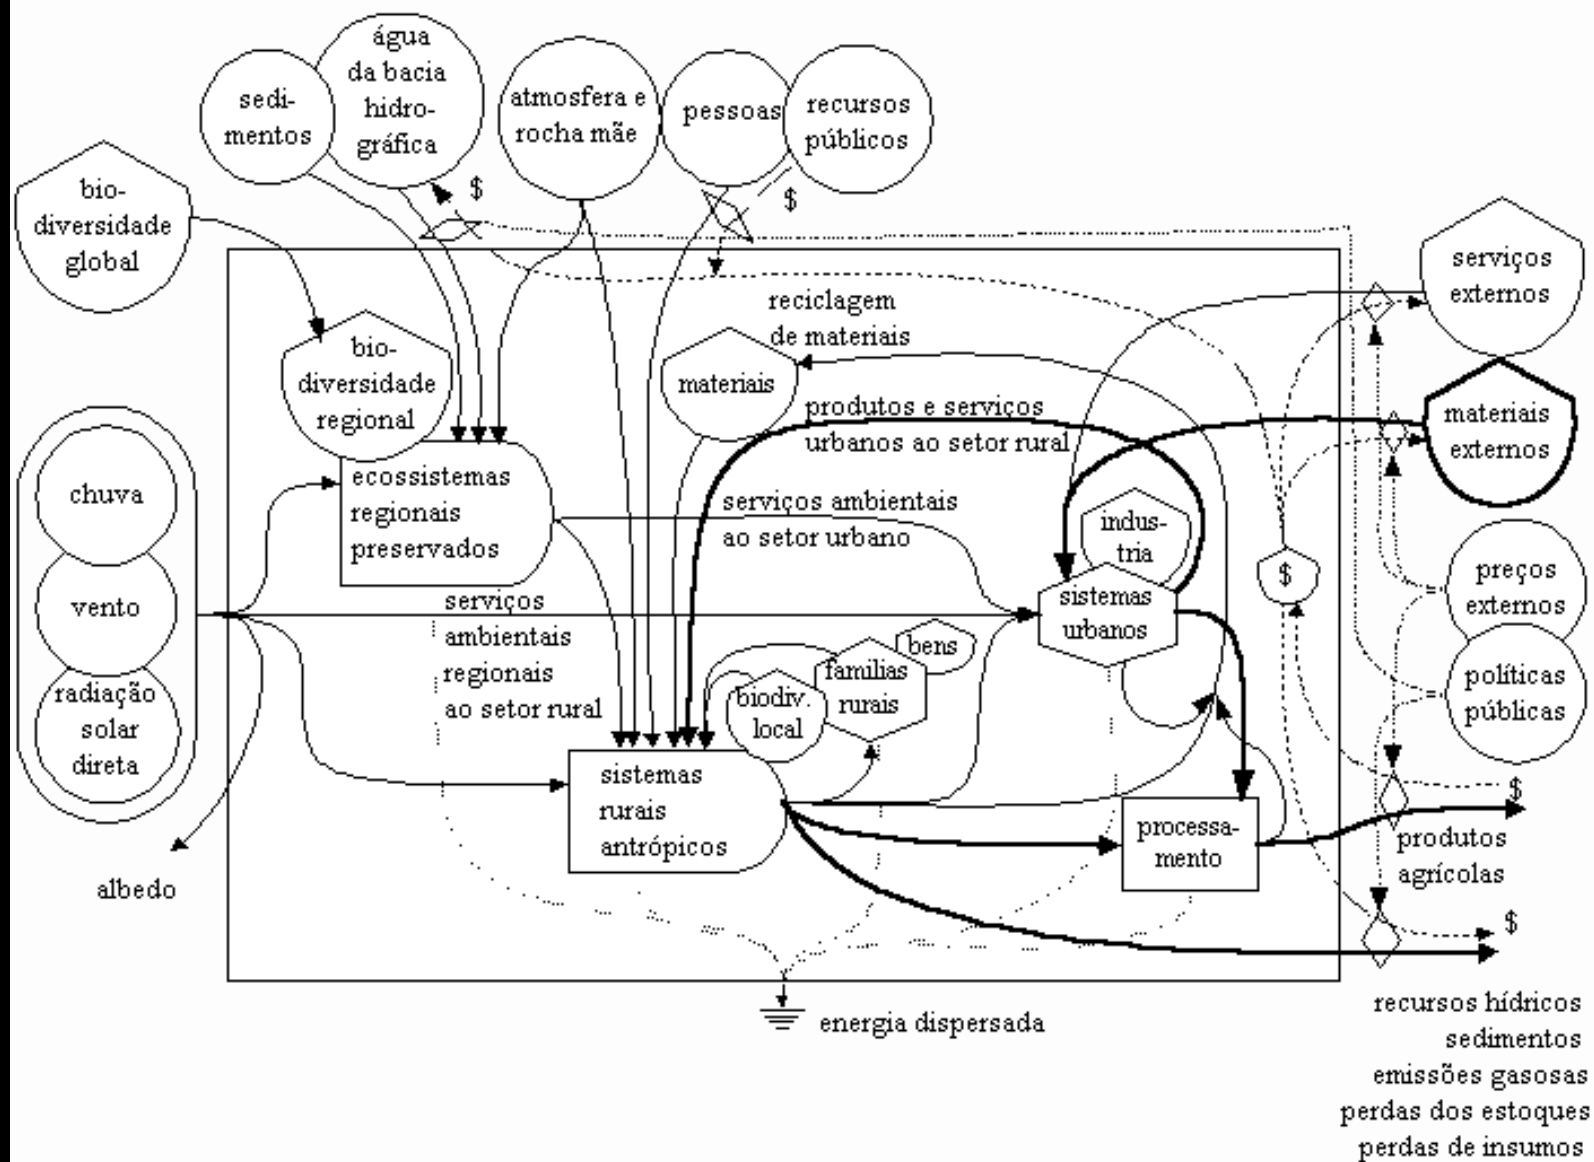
sedimentos

água da bacia hidrográfica

atmosfera e rocha mãe

pessoas

recursos públicos

$

$

biodiversidade global

serviços externos

reciclagem de materiais

biodiversidade regional

materiais

produtos e serviços urbanos ao setor rural

materiais externos

chuva

ecossistemas regionais preservados

serviços ambientais ao setor urbano

industria

vento

$

sistemas urbanos

preços externos

serviços ambientais regionais ao setor rural

bens

famílias rurais

radiação solar direta

biodiv. local

políticas públicas

sistemas rurais antrópicos

$

processamento

produtos agrícolas

albedo

$

energia dispersada

recursos hídricos
sedimentos
emissões gasosas
perdas dos estoques
perdas de insumos